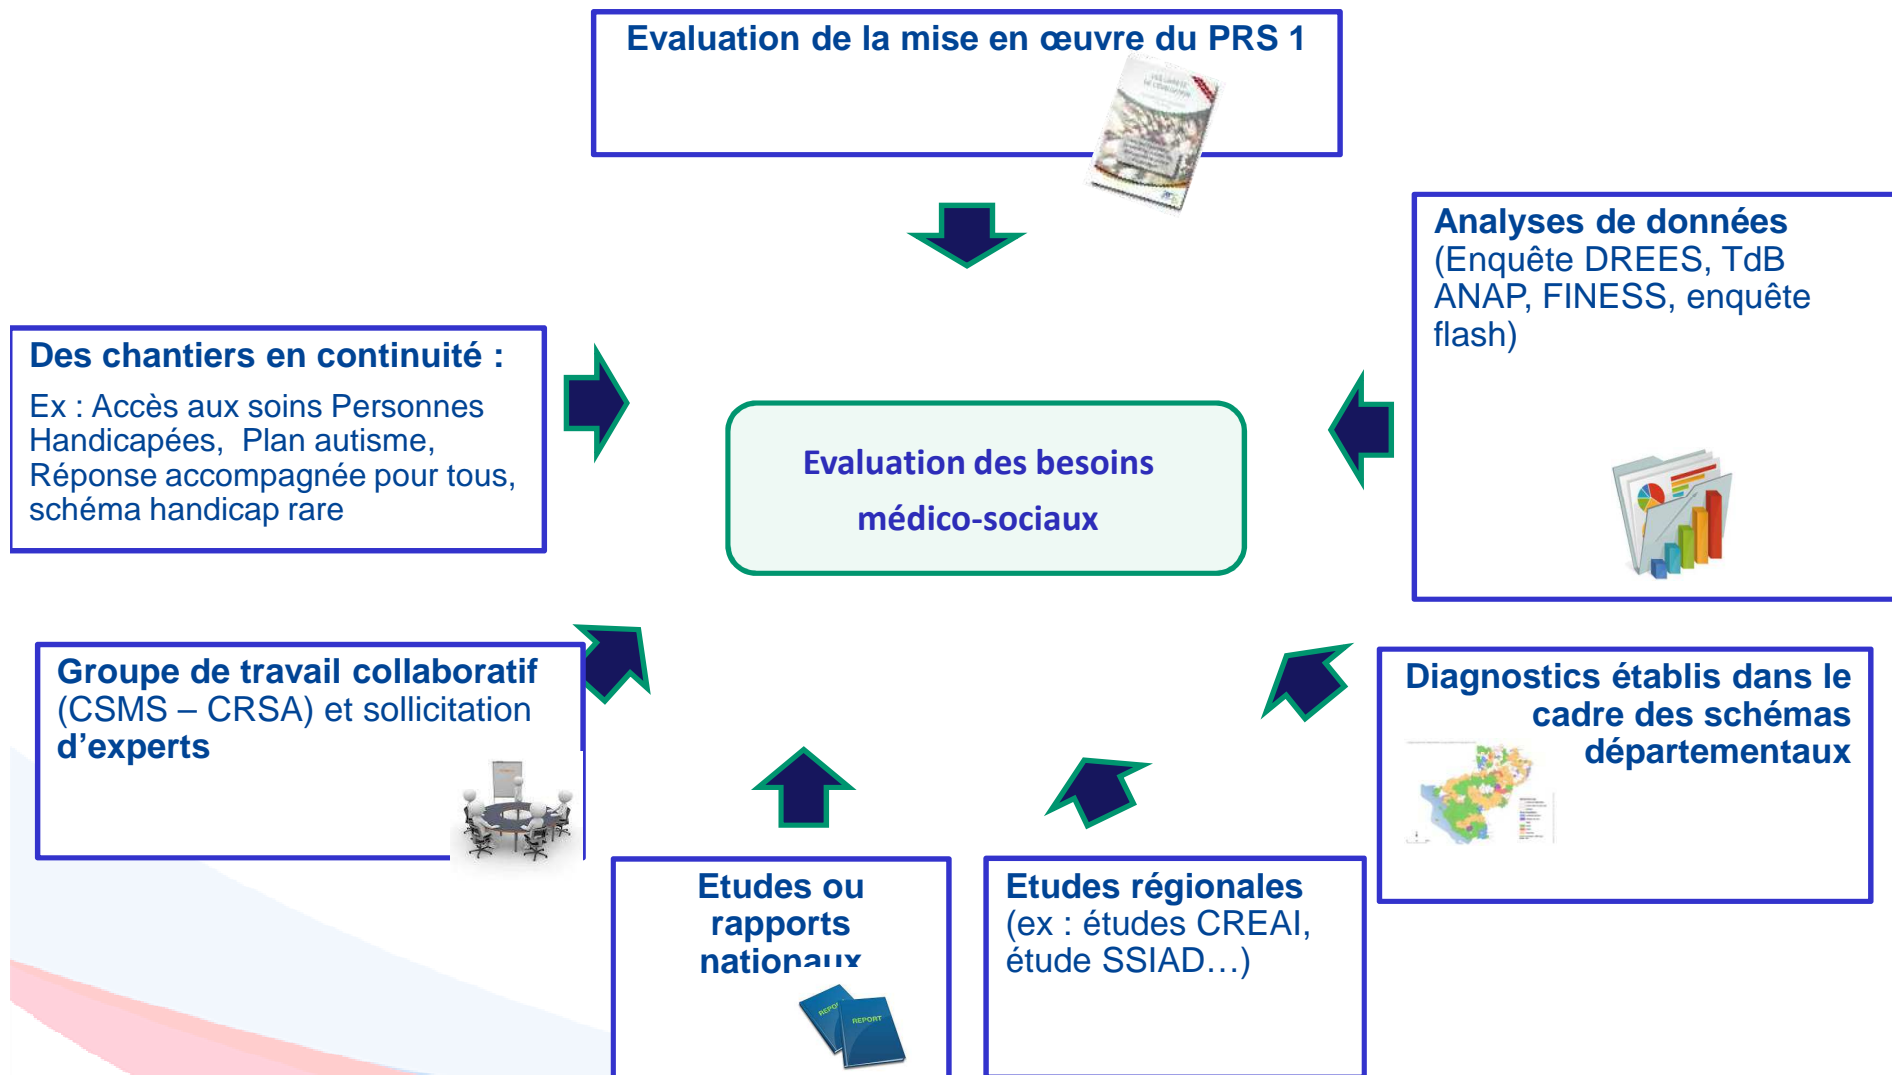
Evaluation de la mise en œuvre du PRS 1

Analyses de données (Enquête DREES, TdB ANAP, FINESS, enquête flash)

Des chantiers en continuité :

Ex : Accès aux soins Personnes Handicapées, Plan autisme, Réponse accompagnée pour tous, schéma handicap rare

Evaluation des besoins médico-sociaux

Groupe de travail collaboratif (CSMS – CRSA) et sollicitation d'experts

Diagnostics établis dans le cadre des schémas départementaux

Etudes ou rapports nationaux

REPORT

REPORT

Etudes régionales (ex : études CREAI, étude SSIAD…)